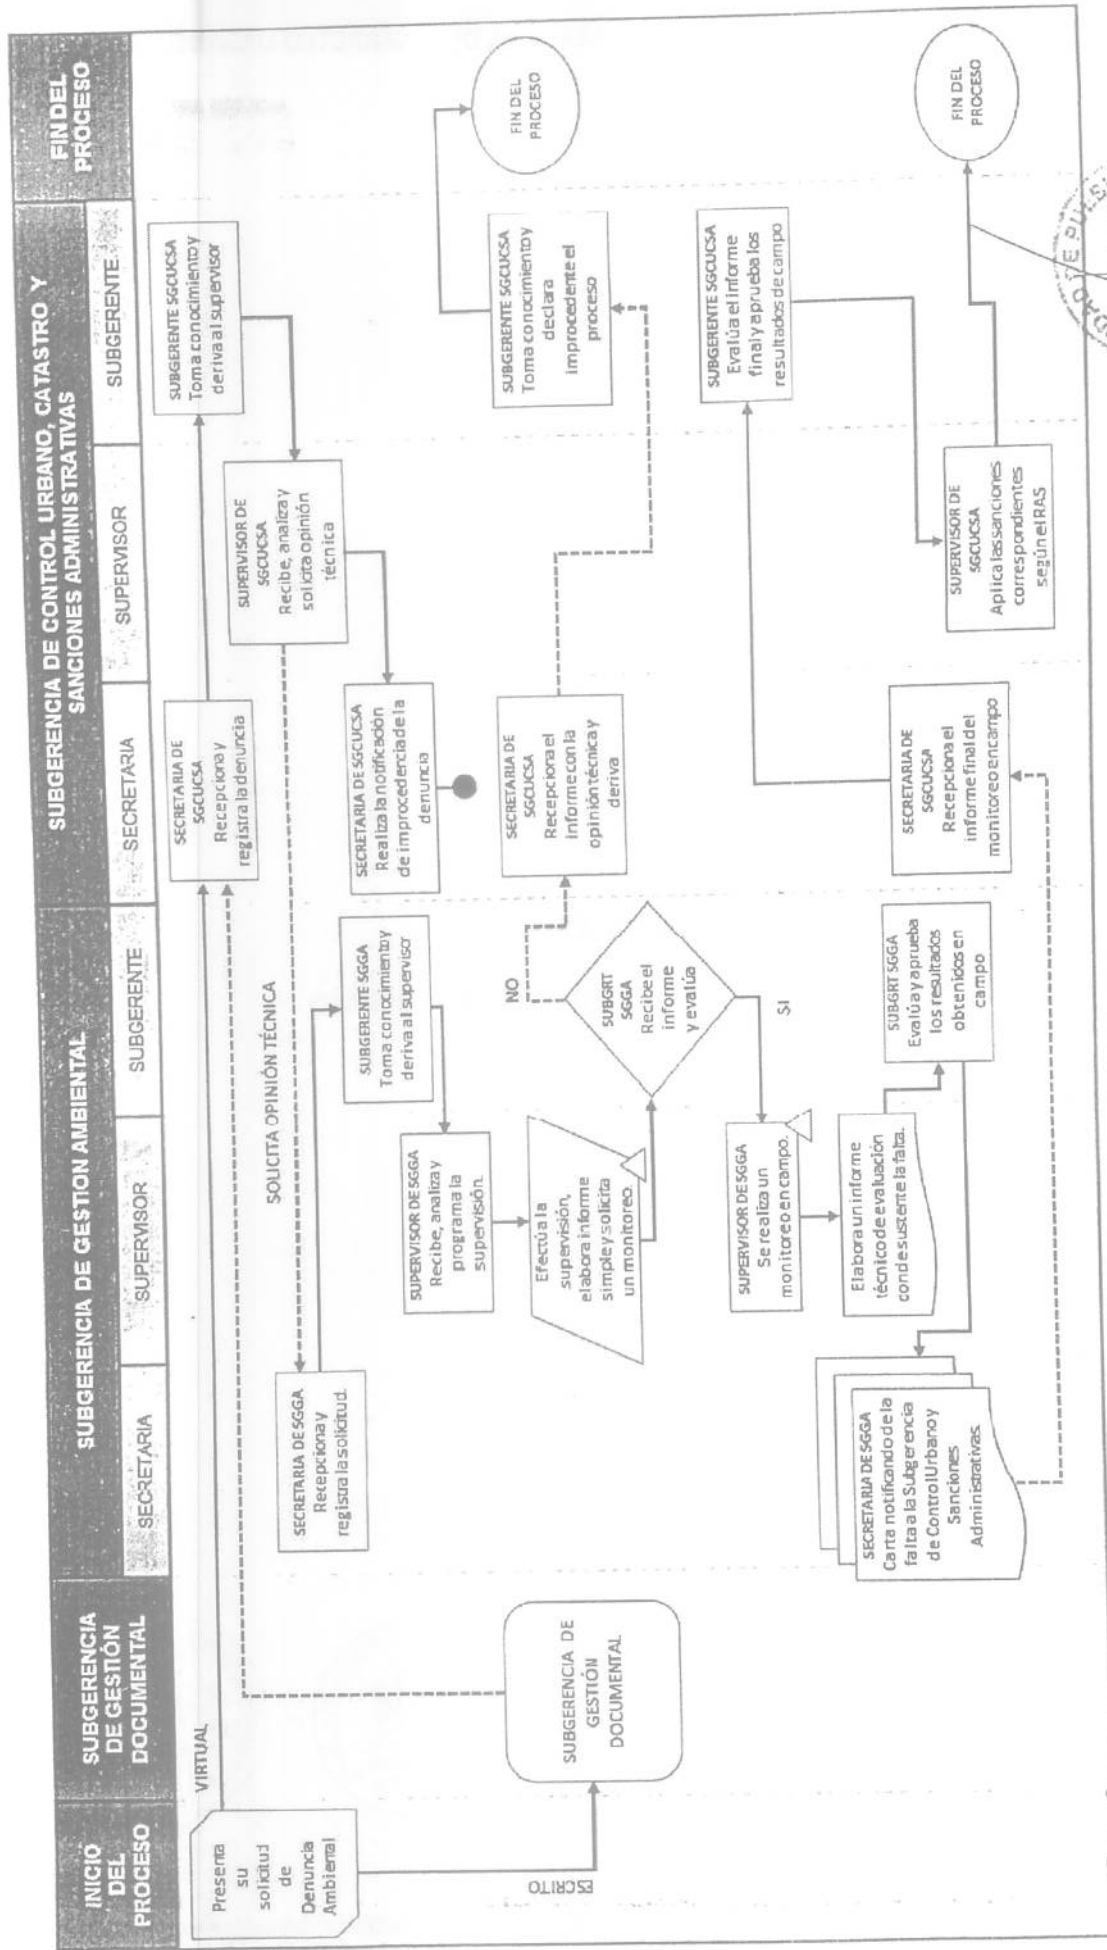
INICIO DEL PROCESO

SUBGERENCIA DE GESTIÓN DOCUMENTAL

SUBGERENCIA DE GESTION AMBIENTAL

SECRETARIA | SUPERVISOR | SUBGERENTE

SUBGERENCIA DE CONTROL URBANO, CATASTRO Y SANCIONES ADMINISTRATIVAS

SECRETARIA | SUPERVISOR | SUBGERENTE

FIN DEL PROCESO

Presenta su solicitud de Denuncia Ambiental

VIRTUAL

ESCRITO

SUBGERENCIA DE GESTIÓN DOCUMENTAL

SECRETARIA DE SGCUCSA Recepciona y registra la denuncia

SUBGERENTE SGCUCSA Toma conocimiento y deriva al supervisor

SUPERVISOR DE SGCUCSA Recibe, analiza y solicita opinión técnica

SOLICITA OPINIÓN TÉCNICA

SECRETARIA DE SGGA Recepciona y registra la solicitud.

SUBGERENTE SGGA Toma conocimiento y deriva al supervisor

SUPERVISOR DE SGGA Recibe, analiza y programa la supervisión.

Efectúa la supervisión, elabora informe simple y solicita un monitoreo

SUBGRT SGGA Recibe el informe y evalúa

NO

SI

SECRETARIA DE SGCUCSA Realiza la notificación de improcedencia de la denuncia

SECRETARIA DE SGCUCSA Recepciona el informe con la opinión técnica y deriva

SUBGERENTE SGCUCSA Toma conocimiento y declara improcedente el proceso

FIN DEL PROCESO

SUPERVISOR DE SGGA Se realiza un monitoreo en campo.

Elabora un informe técnico de evaluación con de sustente la falta.

SUBGRT SGGA Evalúa y aprueba los resultados obtenidos en campo

SECRETARIA DE SGGA Carta notificando de la falta a la Subgerencia de Control Urbano y Sanciones Administrativas.

SECRETARIA DE SGCUCSA Recepciona el informe final del monitoreo en campo

SUBGERENTE SGCUCSA Evalúa el informe final y aprueba los resultados de campo

SUPERVISOR DE SGCUCSA Aplica las sanciones correspondientes según el RAS

FIN DEL PROCESO